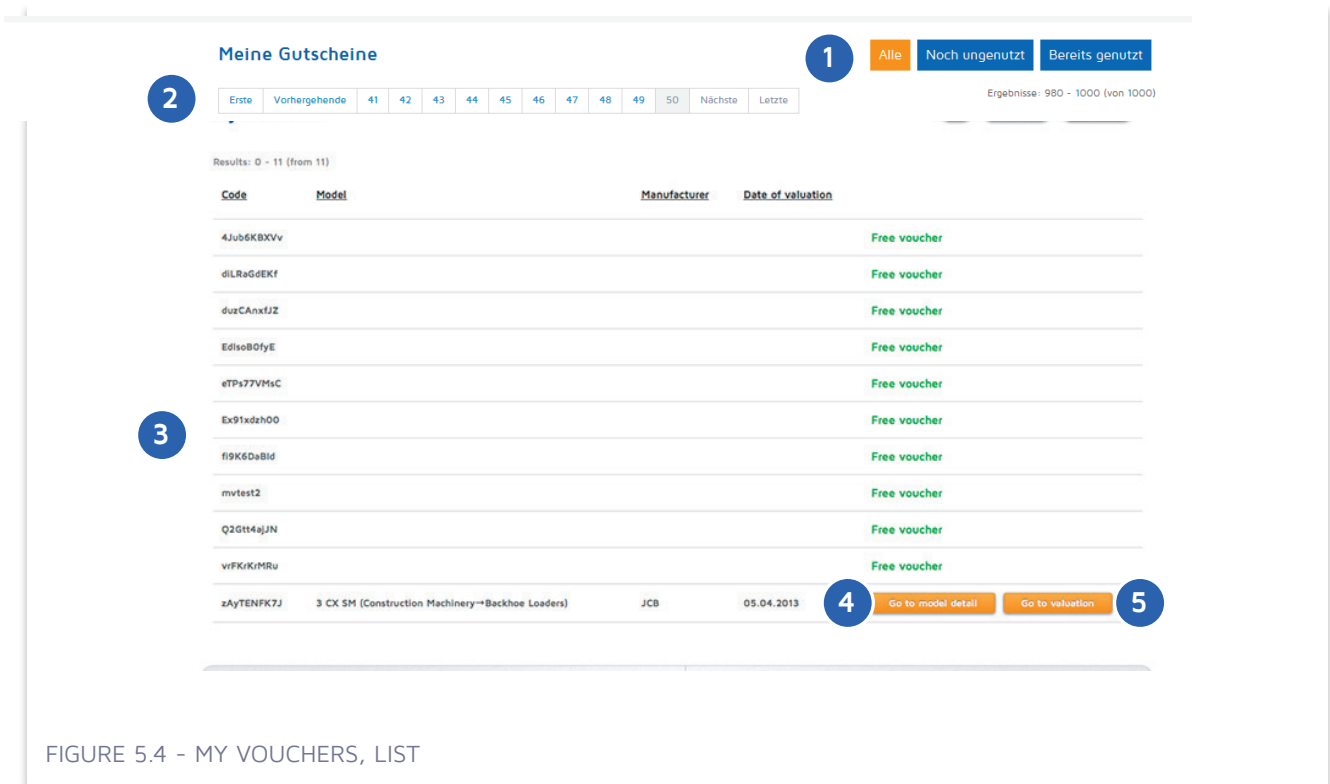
Meine Gutscheine

1

Alle | Noch ungenutzt | Bereits genutzt

2

Erste | Vorhergehende | 41 | 42 | 43 | 44 | 45 | 46 | 47 | 48 | 49 | 50 | Nächste | Letzte

Ergebnisse: 980 - 1000 (von 1000)

Results: 0 - 11 (from 11)

3

| Code | Model | Manufacturer | Date of valuation | | |
|---|---|---|---|---|---|
| 4Jub6KBXVv | | | | Free voucher | |
| diLRaGdEKf | | | | Free voucher | |
| duzCAnxfJZ | | | | Free voucher | |
| EdlsoB0fyE | | | | Free voucher | |
| eTPs77VMsC | | | | Free voucher | |
| Ex91xdzh00 | | | | Free voucher | |
| fi9K6DaBld | | | | Free voucher | |
| mvtest2 | | | | Free voucher | |
| Q2Gtt4ajJN | | | | Free voucher | |
| vrFKrKrMRu | | | | Free voucher | |
| zAyTENFK7J | 3 CX SM (Construction Machinery→Backhoe Loaders) | JCB | 05.04.2013 | 4 Go to model detail | Go to valuation 5 |

FIGURE 5.4 - MY VOUCHERS, LIST